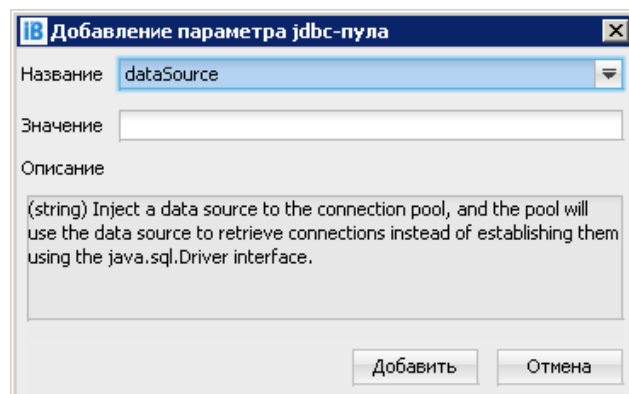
IB Добавление параметра jdbc-пула

Название dataSource

Значение

Описание

(string) Inject a data source to the connection pool, and the pool will use the data source to retrieve connections instead of establishing them using the java.sql.Driver interface.

Добавить Отмена